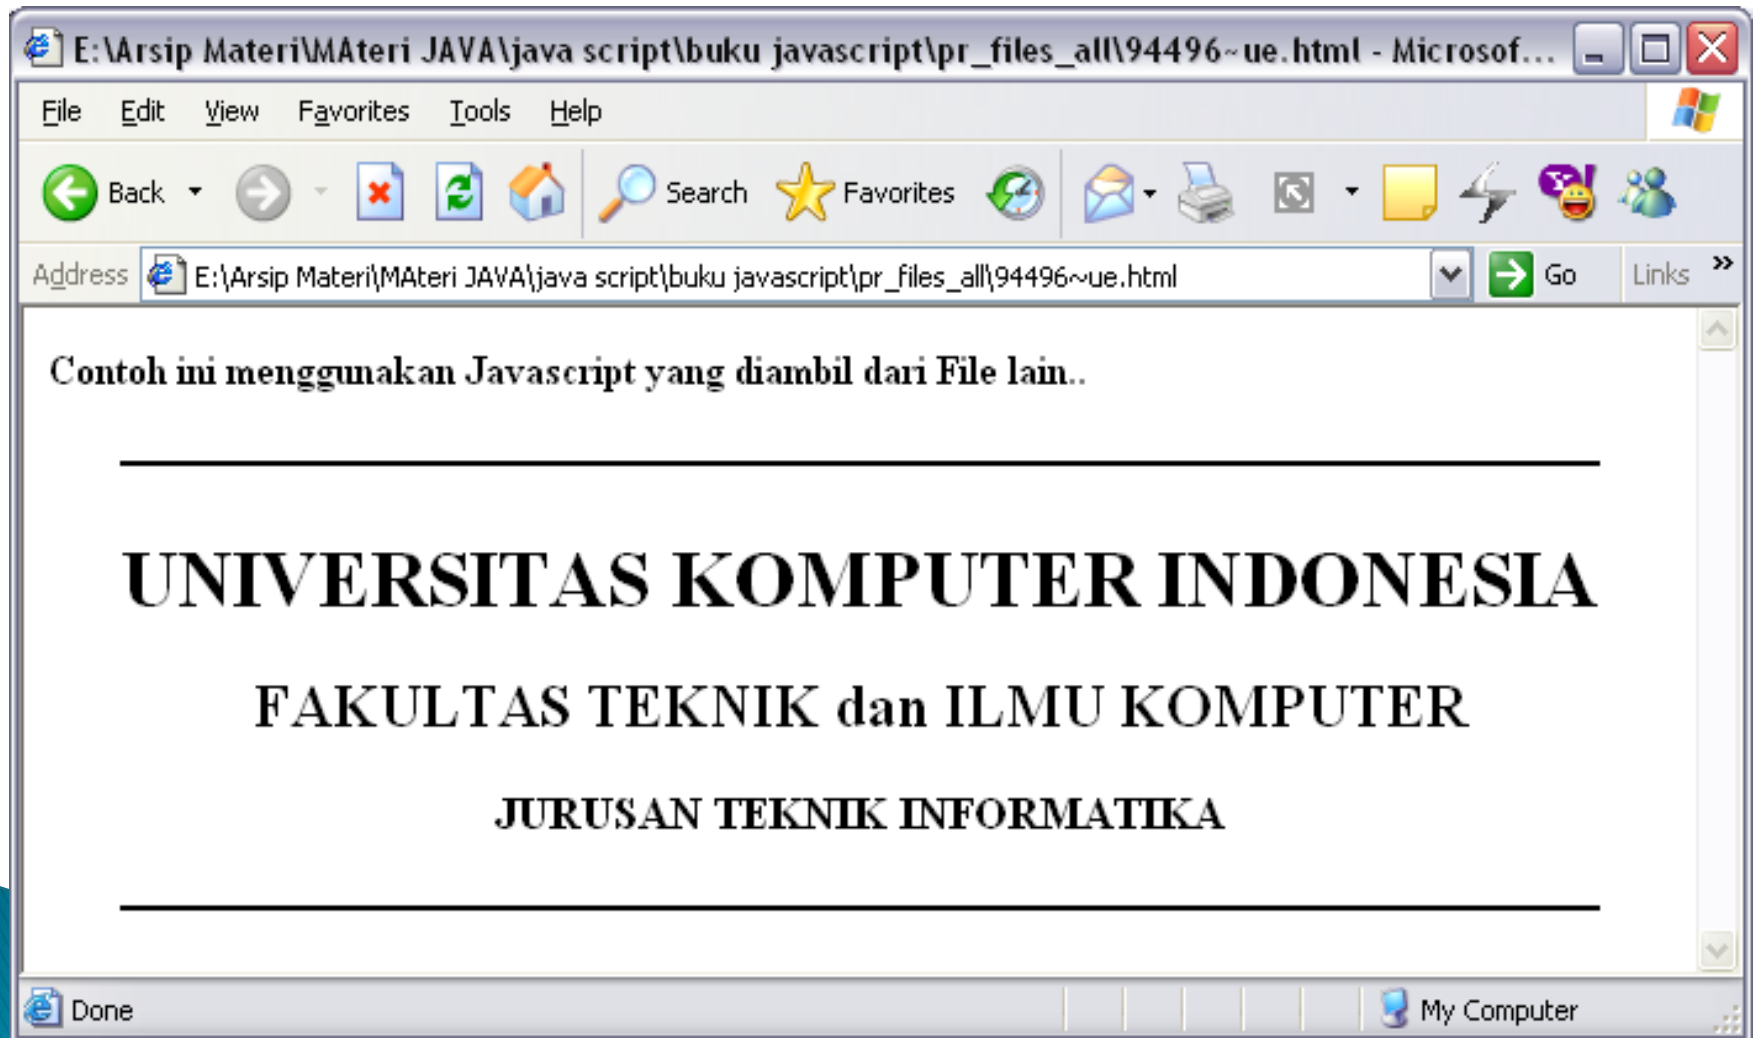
E:\Arsip Materi\MAteri JAVA\java script\buku javascript\pr_files_all\94496~ue.html - Microsof...

File Edit View Favorites Tools Help

Back Search Favorites

Address E:\Arsip Materi\MAteri JAVA\java script\buku javascript\pr_files_all\94496~ue.html Go Links »

Contoh ini menggunakan Javascript yang diambil dari File lain..

UNIVERSITAS KOMPUTER INDONESIA

FAKULTAS TEKNIK dan ILMU KOMPUTER

JURUSAN TEKNIK INFORMATIKA

Done My Computer